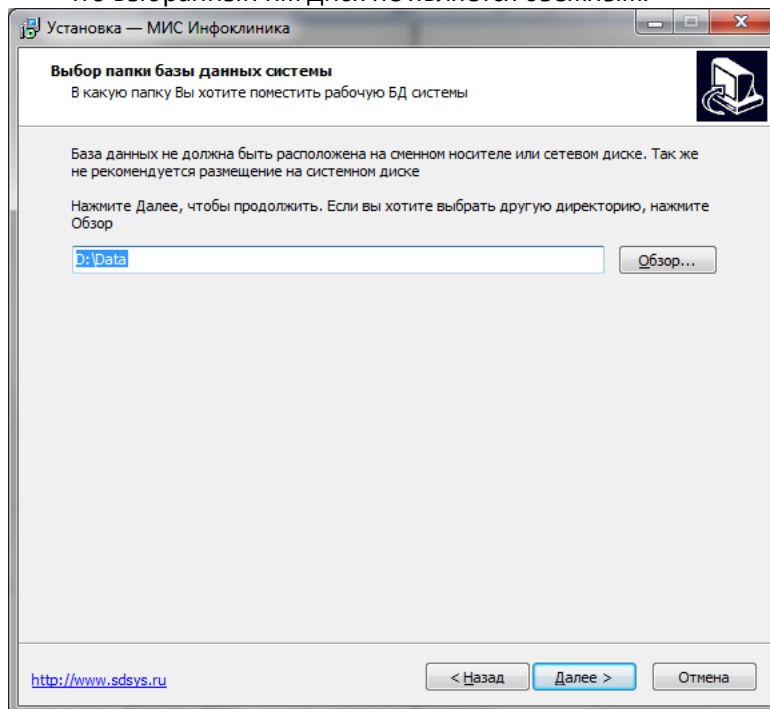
Установка — МИС Инфоклиника

Выбор папки базы данных системы
В какую папку Вы хотите поместить рабочую БД системы

База данных не должна быть расположена на сменном носителе или сетевом диске. Так же не рекомендуется размещение на системном диске

Нажмите Далее, чтобы продолжить. Если вы хотите выбрать другую директорию, нажмите Обзор

D:\Data

Обзор...

http://www.sdsys.ru

< Назад

Далее >

Отмена